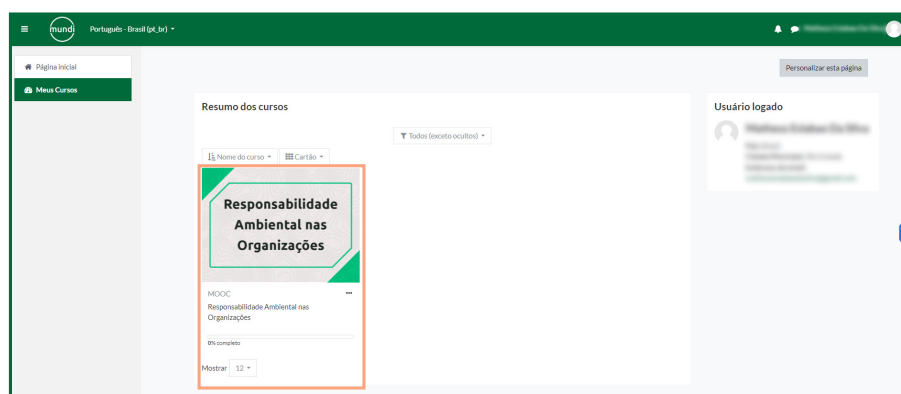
mundi Português - Brasil (pt_br)

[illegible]

Página inicial

Meus Cursos

Personalizar esta página

Resumo dos cursos

Todos (exceto ocultos)

Nome do curso

Cartão

Responsabilidade Ambiental nas Organizações

MOOC

...

Responsabilidade Ambiental nas Organizações

0% completo

Mostrar 12

Usuário logado

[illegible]

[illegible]